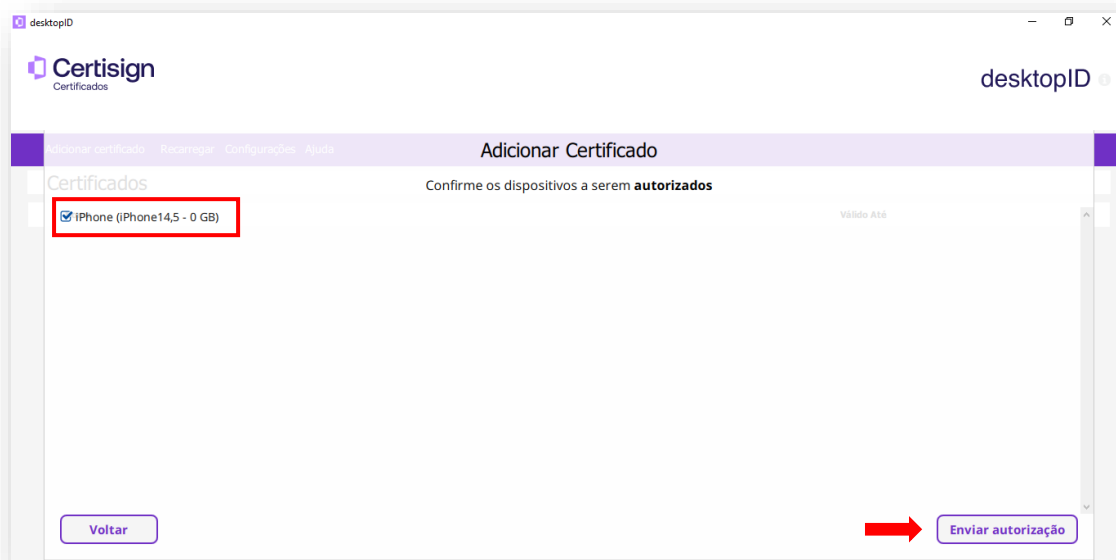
desktopID

Certisign
Certificados

desktopID

Adicionar certificado Recarregar Configurações Ajuda

Adicionar Certificado

Certificados

Confirme os dispositivos a serem **autorizados**

iPhone (iPhone14,5 - 0 GB)

Válido Até

Voltar

Enviar autorização